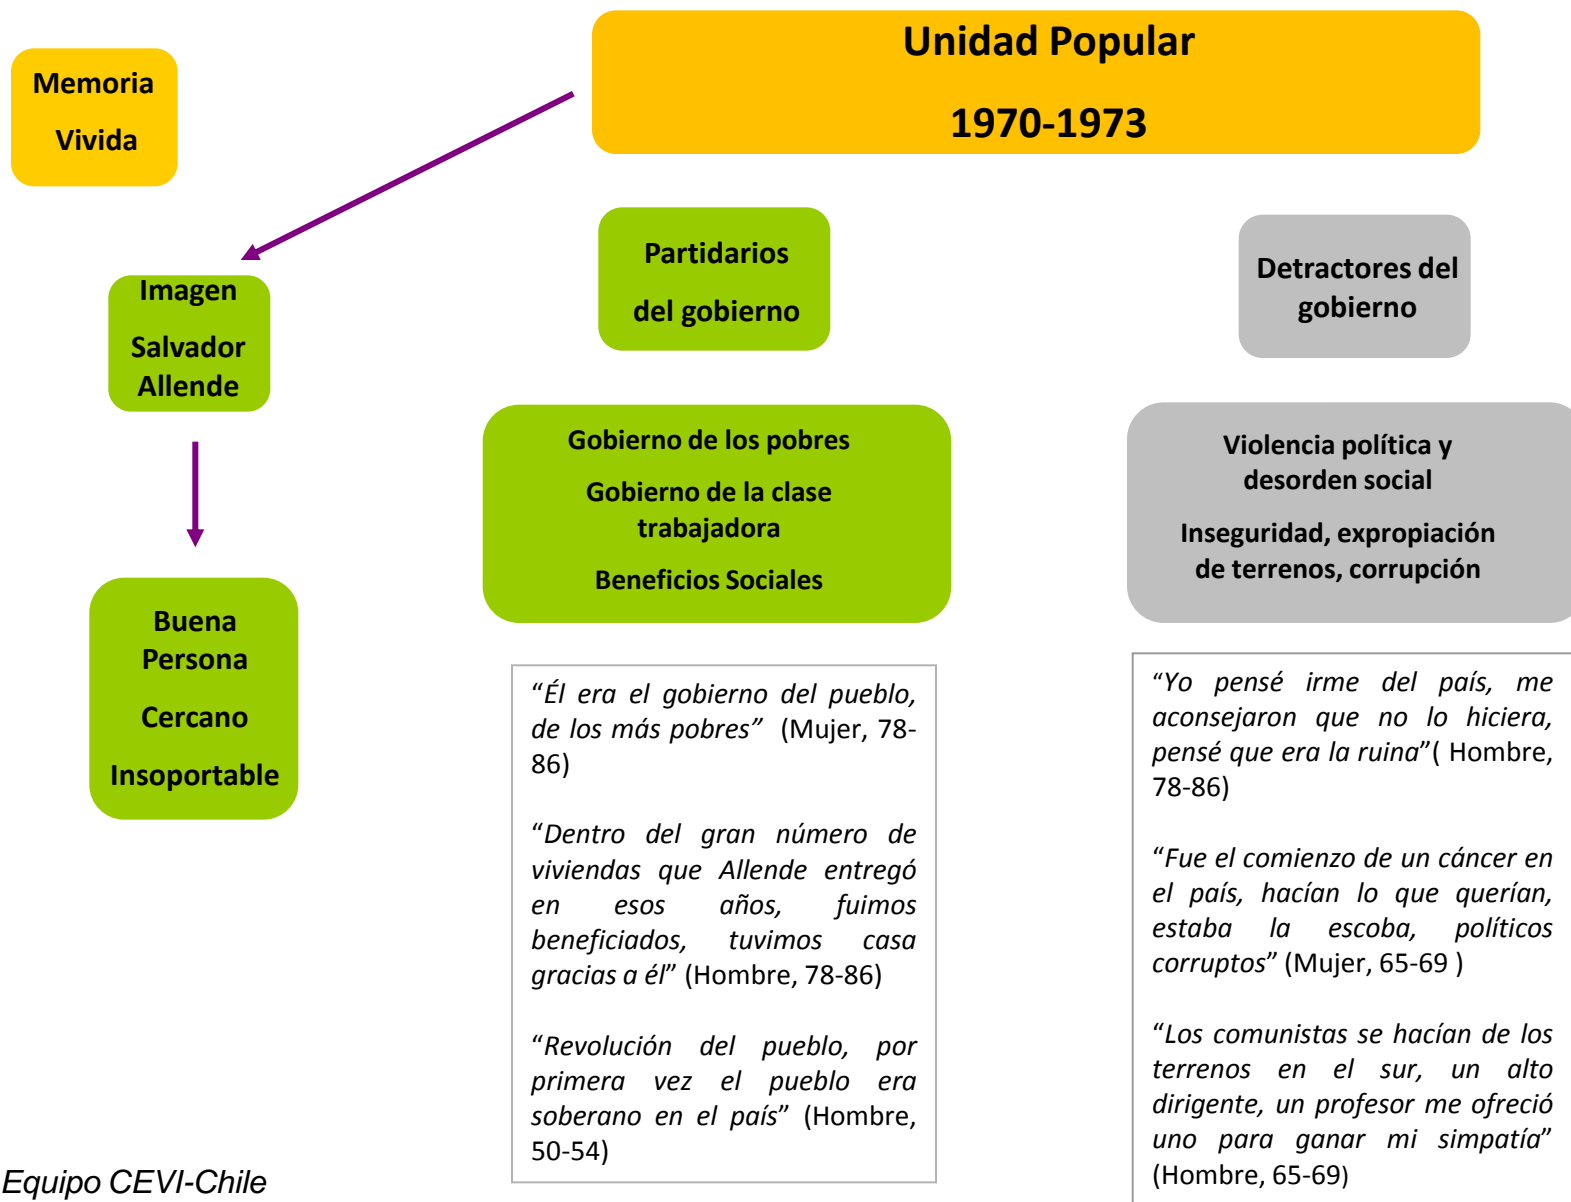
Memoria

Vivida

Unidad Popular

1970-1973

Imagen

Salvador Allende

Buena Persona

Cercano

Insoportable

Partidarios

del gobierno

Gobierno de los pobres

Gobierno de la clase trabajadora

Beneficios Sociales

“Él era el gobierno del pueblo, de los más pobres” (Mujer, 78-86)

“Dentro del gran número de viviendas que Allende entregó en esos años, fuimos beneficiados, tuvimos casa gracias a él” (Hombre, 78-86)

“Revolución del pueblo, por primera vez el pueblo era soberano en el país” (Hombre, 50-54)

Detractores del gobierno

Violencia política y desorden social

Inseguridad, expropiación de terrenos, corrupción

“Yo pensé irme del país, me aconsejaron que no lo hiciera, pensé que era la ruina”( Hombre, 78-86)

“Fue el comienzo de un cáncer en el país, hacían lo que querían, estaba la escoba, políticos corruptos” (Mujer, 65-69 )

“Los comunistas se hacían de los terrenos en el sur, un alto dirigente, un profesor me ofreció uno para ganar mi simpatía” (Hombre, 65-69)

Equipo CEVI-Chile